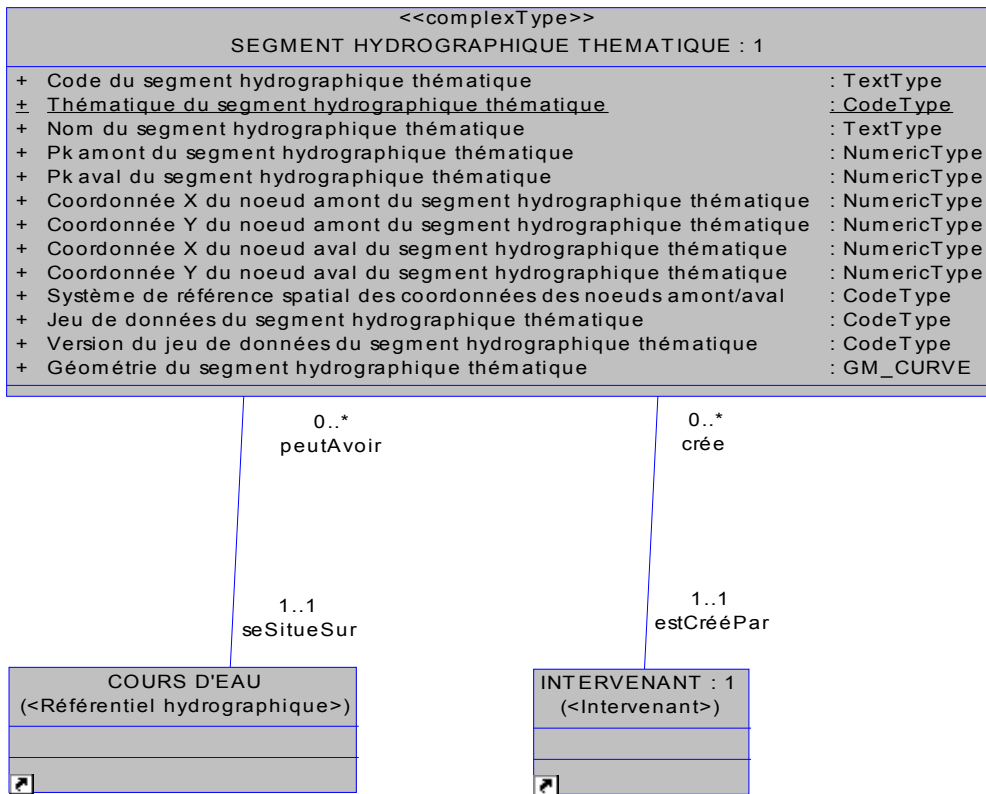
<<complexType>>
SEGMENT HYDROGRAPHIQUE THEMATIQUE : 1

+ Code du segment hydrographique thématique : TextType
+ Thématique du segment hydrographique thématique : CodeType
+ Nom du segment hydrographique thématique : TextType
+ Pk amont du segment hydrographique thématique : NumericType
+ Pk aval du segment hydrographique thématique : NumericType
+ Coordonnée X du noeud amont du segment hydrographique thématique : NumericType
+ Coordonnée Y du noeud amont du segment hydrographique thématique : NumericType
+ Coordonnée X du noeud aval du segment hydrographique thématique : NumericType
+ Coordonnée Y du noeud aval du segment hydrographique thématique : NumericType
+ Système de référence spatial des coordonnées des noeuds amont/aval : CodeType
+ Jeu de données du segment hydrographique thématique : CodeType
+ Version du jeu de données du segment hydrographique thématique : CodeType
+ Géométrie du segment hydrographique thématique : GM_CURVE

0..*
peutAvoir

0..*
crée

1..1
seSitueSur

1..1
estCrééPar

COURS D'EAU
(<Référentiel hydrographique>)

INTERVENANT : 1
(<Intervenant>)